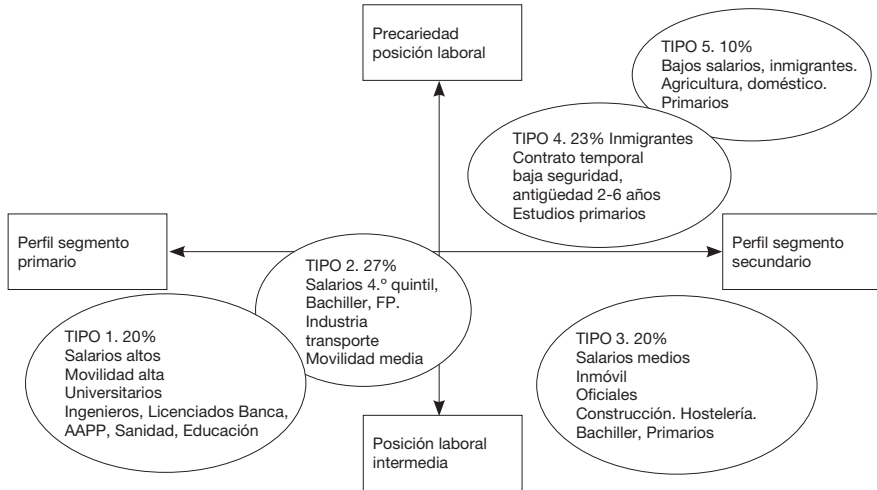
Precariedad posición laboral

TIPO 5. 10%
Bajos salarios, inmigrantes.
Agricultura, doméstico.
Primarios

TIPO 4. 23% Inmigrantes
Contrato temporal
baja seguridad,
antigüedad 2-6 años
Estudios primarios

Perfil segmento primario

TIPO 2. 27%
Salarios 4.º quintil,
Bachiller, FP.
Industria
transporte
Movilidad media

Perfil segmento secundario

TIPO 1. 20%
Salarios altos
Movilidad alta
Universitarios
Ingenieros, Licenciados Banca,
AAPP, Sanidad, Educación

TIPO 3. 20%
Salarios medios
Inmóvil
Oficiales
Construcción. Hostelería.
Bachiller, Primarios

Posición laboral intermedia